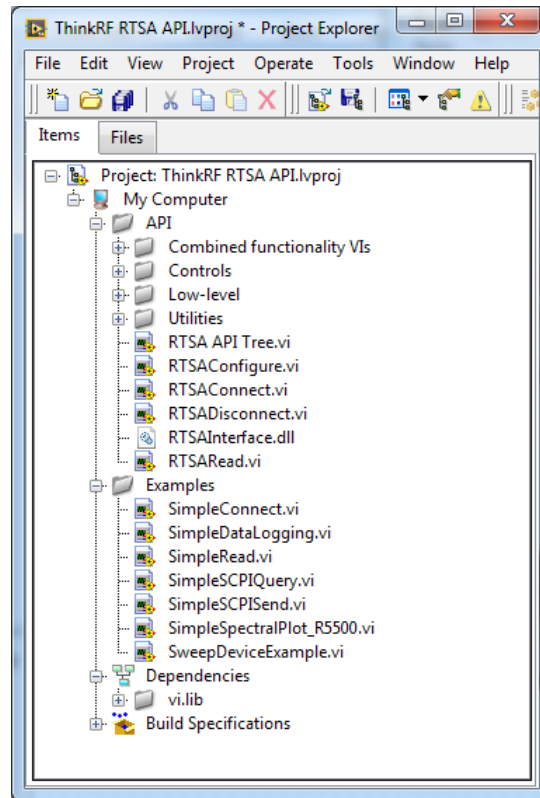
ThinkRF RTSA API.lvproj * - Project Explorer

File Edit View Project Operate Tools Window Help

Items Files

Project: ThinkRF RTSA API.lvproj
My Computer
API
Combined functionality VIs
Controls
Low-level
Utilities
RTSA API Tree.vi
RTSAConfigure.vi
RTSAConnect.vi
RTSADisconnect.vi
RTSAInterface.dll
RTSARead.vi
Examples
SimpleConnect.vi
SimpleDataLogging.vi
SimpleRead.vi
SimpleSCPIQuery.vi
SimpleSCPISend.vi
SimpleSpectralPlot_R5500.vi
SweepDeviceExample.vi
Dependencies
vi.lib
Build Specifications